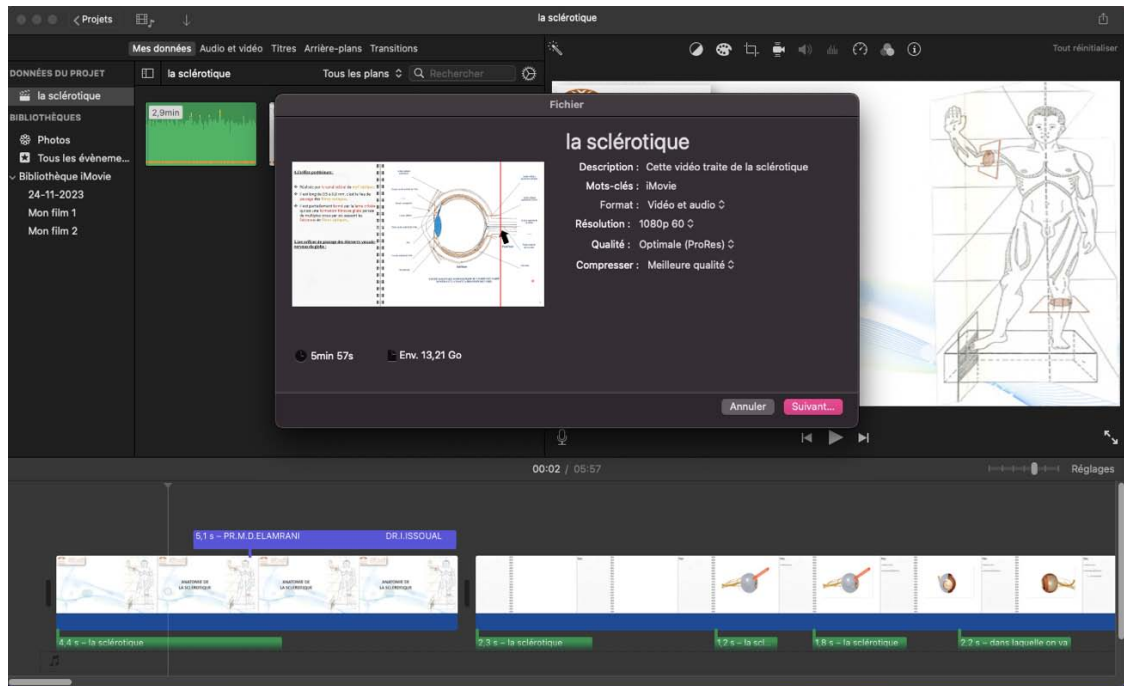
< Projets

la sclérotique

Mes données Audio et vidéo Titres Arrière-plans Transitions

Tout réinitialiser

DONNÉES DU PROJET
la sclérotique
BIBLIOTHÈQUES
Photos
Tous les évèneme...
Bibliothèque iMovie
24-11-2023
Mon film 1
Mon film 2

la sclérotique
Tous les plans
Rechercher

2,9min

Fichier

la sclérotique

Description : Cette vidéo traite de la sclérotique
Mots-clés : iMovie
Format : Vidéo et audio
Résolution : 1080p 60
Qualité : Optimale (ProRes)
Compresser : Meilleure qualité

5min 57s
Env. 13,21 Go

Annuler
Suivant...

00:02 / 05:57

Réglages

5,1 s – PR.M.D.ELAMRANI DR.I.ISSOUAL

ANATOMIE DE LA SCLÉROTIQUE
ANATOMIE DE LA SCLÉROTIQUE
ANATOMIE DE LA SCLÉROTIQUE

4,4 s – la sclérotique
2,3 s – la sclérotique
1,2 s – la scl...
1,8 s – la sclérotique
2,2 s – dans laquelle on va